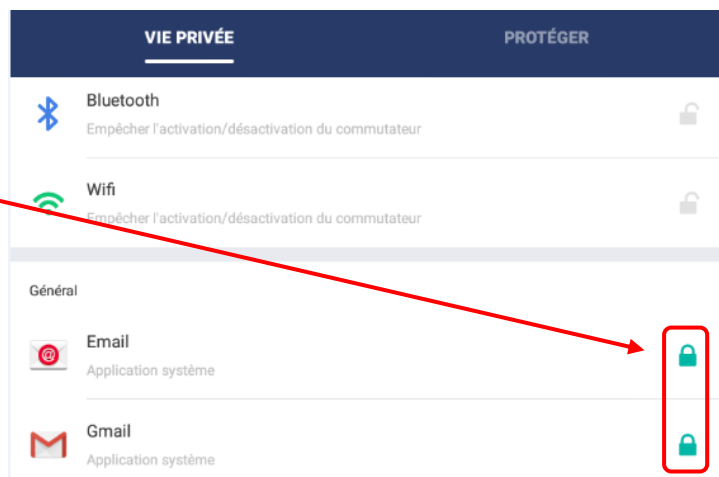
VIE PRIVÉE
PROTÉGER

Bluetooth
Empêcher l'activation/désactivation du commutateur

Wifi
Empêcher l'activation/désactivation du commutateur

Général

Email
Application système

Gmail
Application système